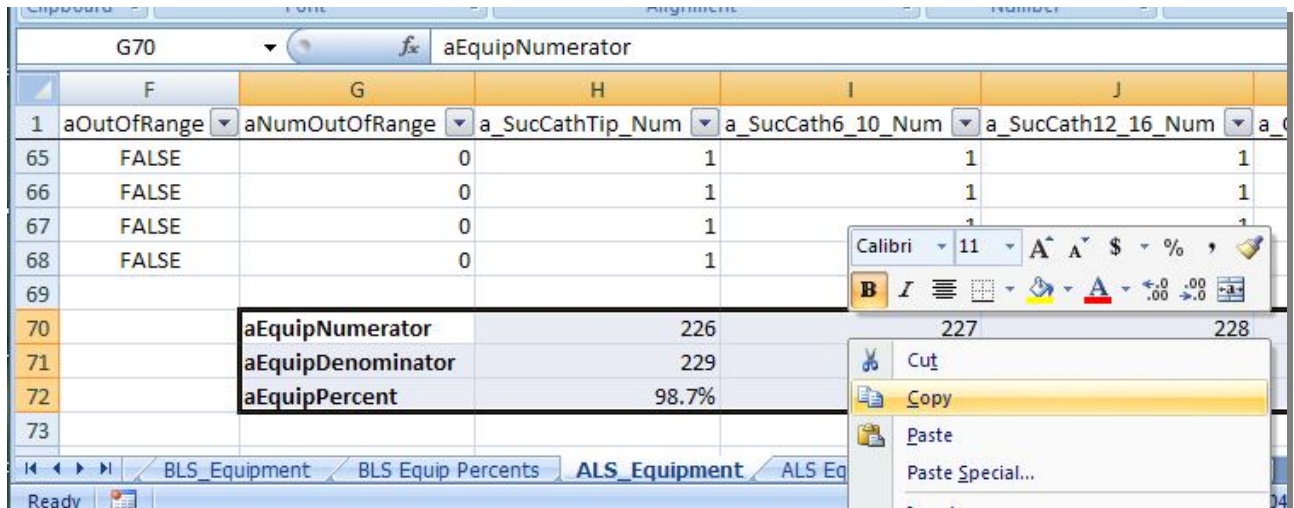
Clipboard Font Alignment Number

G70 $f_x$ aEquipNumerator

| | F | G | H | I | J |
|---|---|---|---|---|---|
| 1 | aOutOfRange | aNumOutOfRange | a_SucCathTip_Num | a_SucCath6_10_Num | a_SucCath12_16_Num |
| 65 | FALSE | 0 | 1 | 1 | 1 |
| 66 | FALSE | 0 | 1 | 1 | 1 |
| 67 | FALSE | 0 | 1 | | |
| 68 | FALSE | 0 | 1 | | |
| 69 | | | | | |
| 70 | | aEquipNumerator | 226 | 227 | 228 |
| 71 | | aEquipDenominator | 229 | | |
| 72 | | aEquipPercent | 98.7% | | |
| 73 | | | | | |

Calibri 11 A A $ % ,
B I

Cut
Copy
Paste
Paste Special...

BLS_Equipment BLS Equip Percents ALS_Equipment ALS Eq

Ready